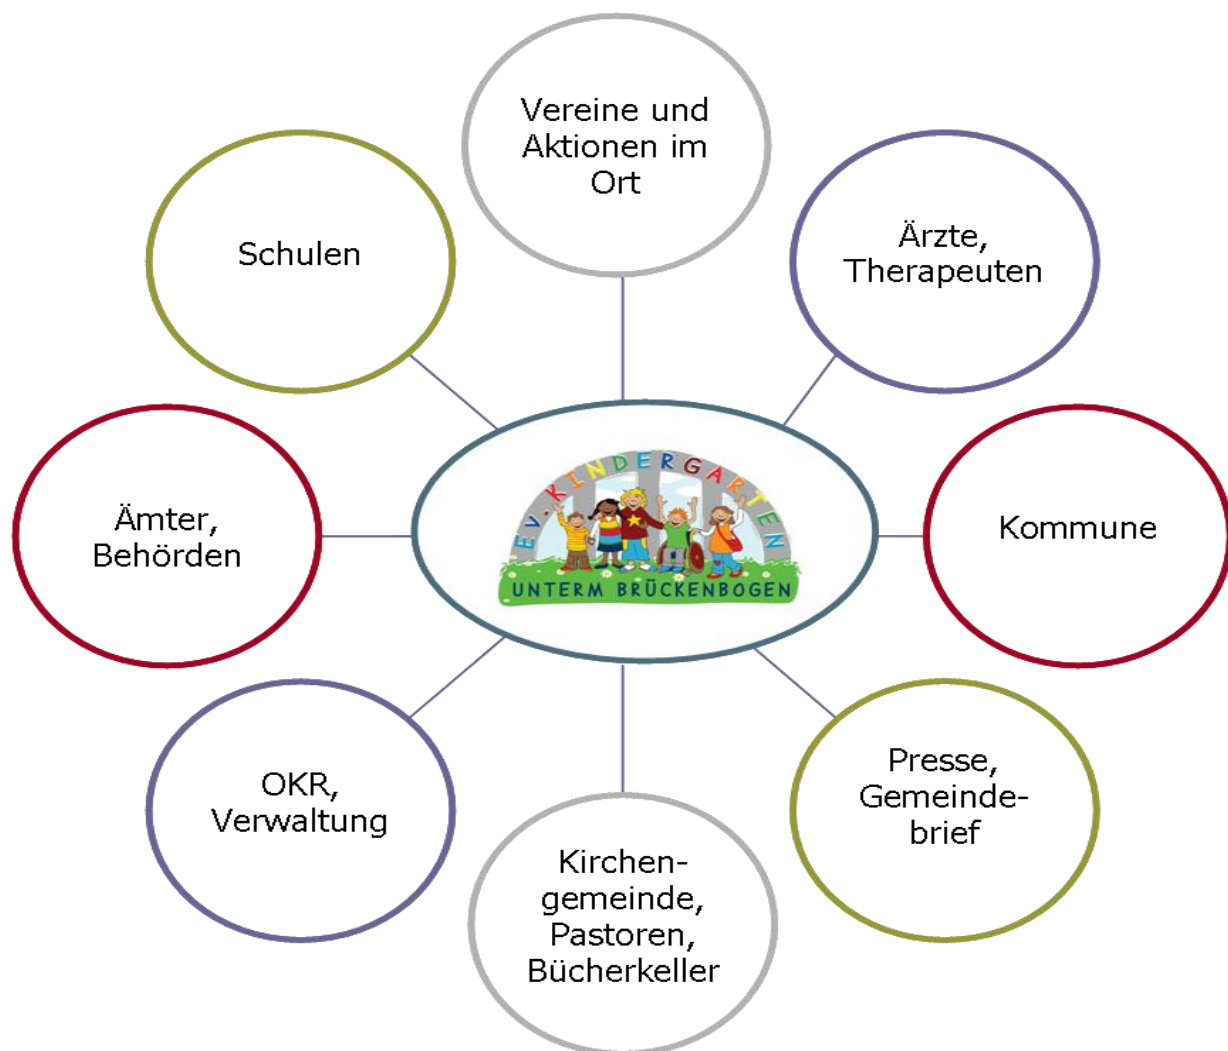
Vereine und Aktionen im Ort

Schulen

Ärzte, Therapeuten

EV. KINDERGARTEN
UNTERM BRÜCKENBOGEN

Ämter, Behörden

Kommune

OKR, Verwaltung

Presse, Gemeindebrief

Kirchengemeinde, Pastoren, Bücherkeller